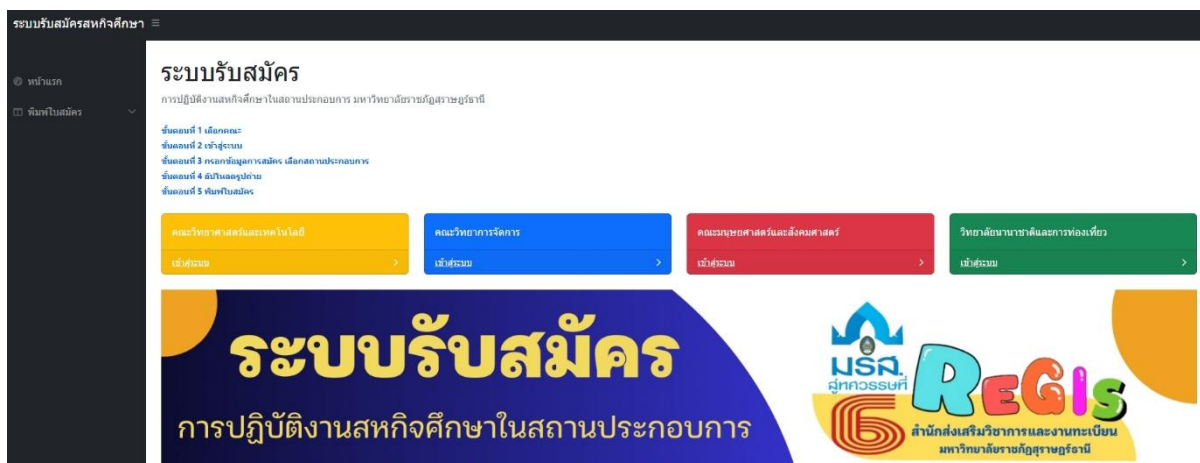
ระบบรับสมัครสหกิจศึกษา ≡

หน้าแรก

พิมพ์ใบสมัคร

ระบบรับสมัคร

การปฏิบัติงานสหกิจศึกษาในสถานประกอบการ มหาวิทยาลัยราชภัฏสุราษฎร์ธานี

ขั้นตอนที่ 1 เลือกคณะ
ขั้นตอนที่ 2 เข้าสู่ระบบ
ขั้นตอนที่ 3 กรอกข้อมูลการสมัคร เลือกสถานประกอบการ
ขั้นตอนที่ 4 อัปโหลดรูปถ่าย
ขั้นตอนที่ 5 พิมพ์ใบสมัคร

คณะวิทยาศาสตร์และเทคโนโลยี
เข้าสู่ระบบ >

คณะวิทยาการจัดการ
เข้าสู่ระบบ >

คณะมนุษยศาสตร์และสังคมศาสตร์
เข้าสู่ระบบ >

วิทยาลัยนานาชาติและการท่องเที่ยว
เข้าสู่ระบบ >

ระบบรับสมัคร

การปฏิบัติงานสหกิจศึกษาในสถานประกอบการ

มรส. สู่ทศวรรษที่ 6

REGIS

สำนักส่งเสริมวิชาการและงานทะเบียน
มหาวิทยาลัยราชภัฏสุราษฎร์ธานี